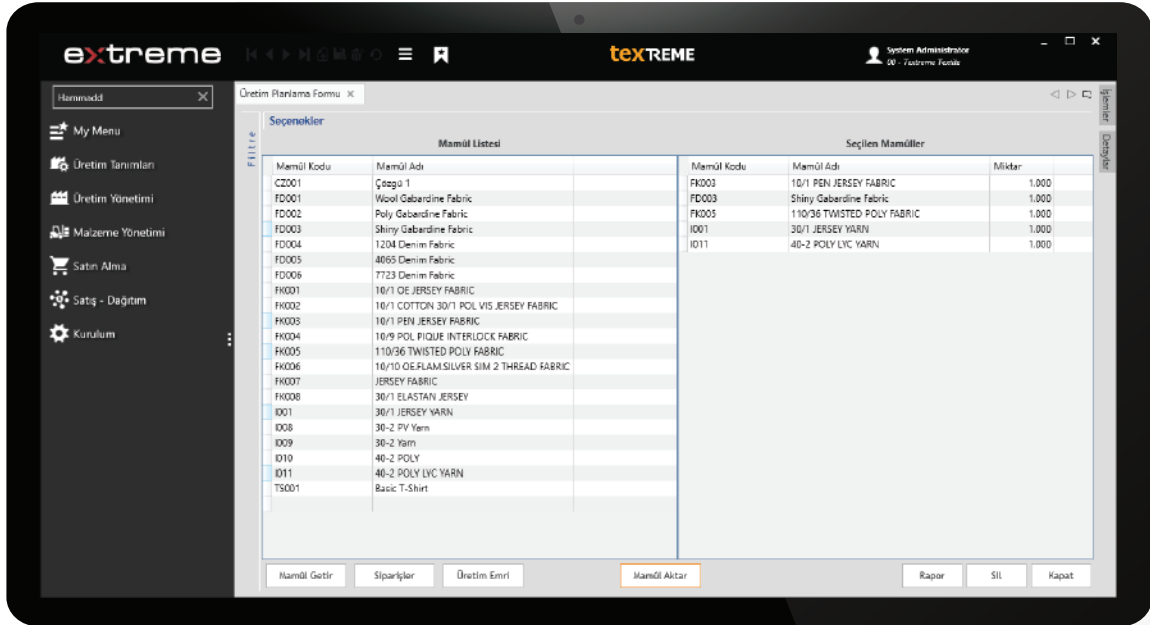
extreme

texREME

System Administrator
00 - Textreme Fomis

Hammadd

My Menu
Üretim Tanımları
Üretim Yönetimi
Malzeme Yönetimi
Satın Alma
Satış - Dağıtım
Kurulum

Üretim Planlama Formu ×

İşlemler
Detaylar

Filtre

Seçenekler

Mamül Listesi

| Mamül Kodu | Mamül Adı |
|---|---|
| CZ001 | Çözgü 1 |
| FD001 | Wool Gabardine Fabric |
| FD002 | Poly Gabardine Fabric |
| FD003 | Shiny Gabardine Fabric |
| FD004 | 1204 Denim Fabric |
| FD005 | 4065 Denim Fabric |
| FD006 | 7723 Denim Fabric |
| FK001 | 10/1 OE JERSEY FABRIC |
| FK002 | 10/1 COTTON 30/1 POL VIS JERSEY FABRIC |
| FK003 | 10/1 PEN JERSEY FABRIC |
| FK004 | 10/9 POL PIQUE INTERLOCK FABRIC |
| FK005 | 110/36 TWISTED POLY FABRIC |
| FK006 | 10/10 OE.FLAM.SILVER SIM 2 THREAD FABRIC |
| FK007 | JERSEY FABRIC |
| FK008 | 30/1 ELASTAN JERSEY |
| I001 | 30/1 JERSEY YARN |
| I008 | 30-2 PV Yarn |
| I009 | 30-2 Yarn |
| I010 | 40-2 POLY |
| I011 | 40-2 POLY LYC YARN |
| TS001 | Basic T-Shirt |

Seçilen Mamüller

| Mamül Kodu | Mamül Adı | Miktar |
|---|---|---|
| FK003 | 10/1 PEN JERSEY FABRIC | 1.000 |
| FD003 | Shiny Gabardine Fabric | 1.000 |
| FK005 | 110/36 TWISTED POLY FABRIC | 1.000 |
| I001 | 30/1 JERSEY YARN | 1.000 |
| I011 | 40-2 POLY LYC YARN | 1.000 |

Mamül Getir
Siparişler
Üretim Emri
Mamül Aktar
Rapor
Sil
Kapat